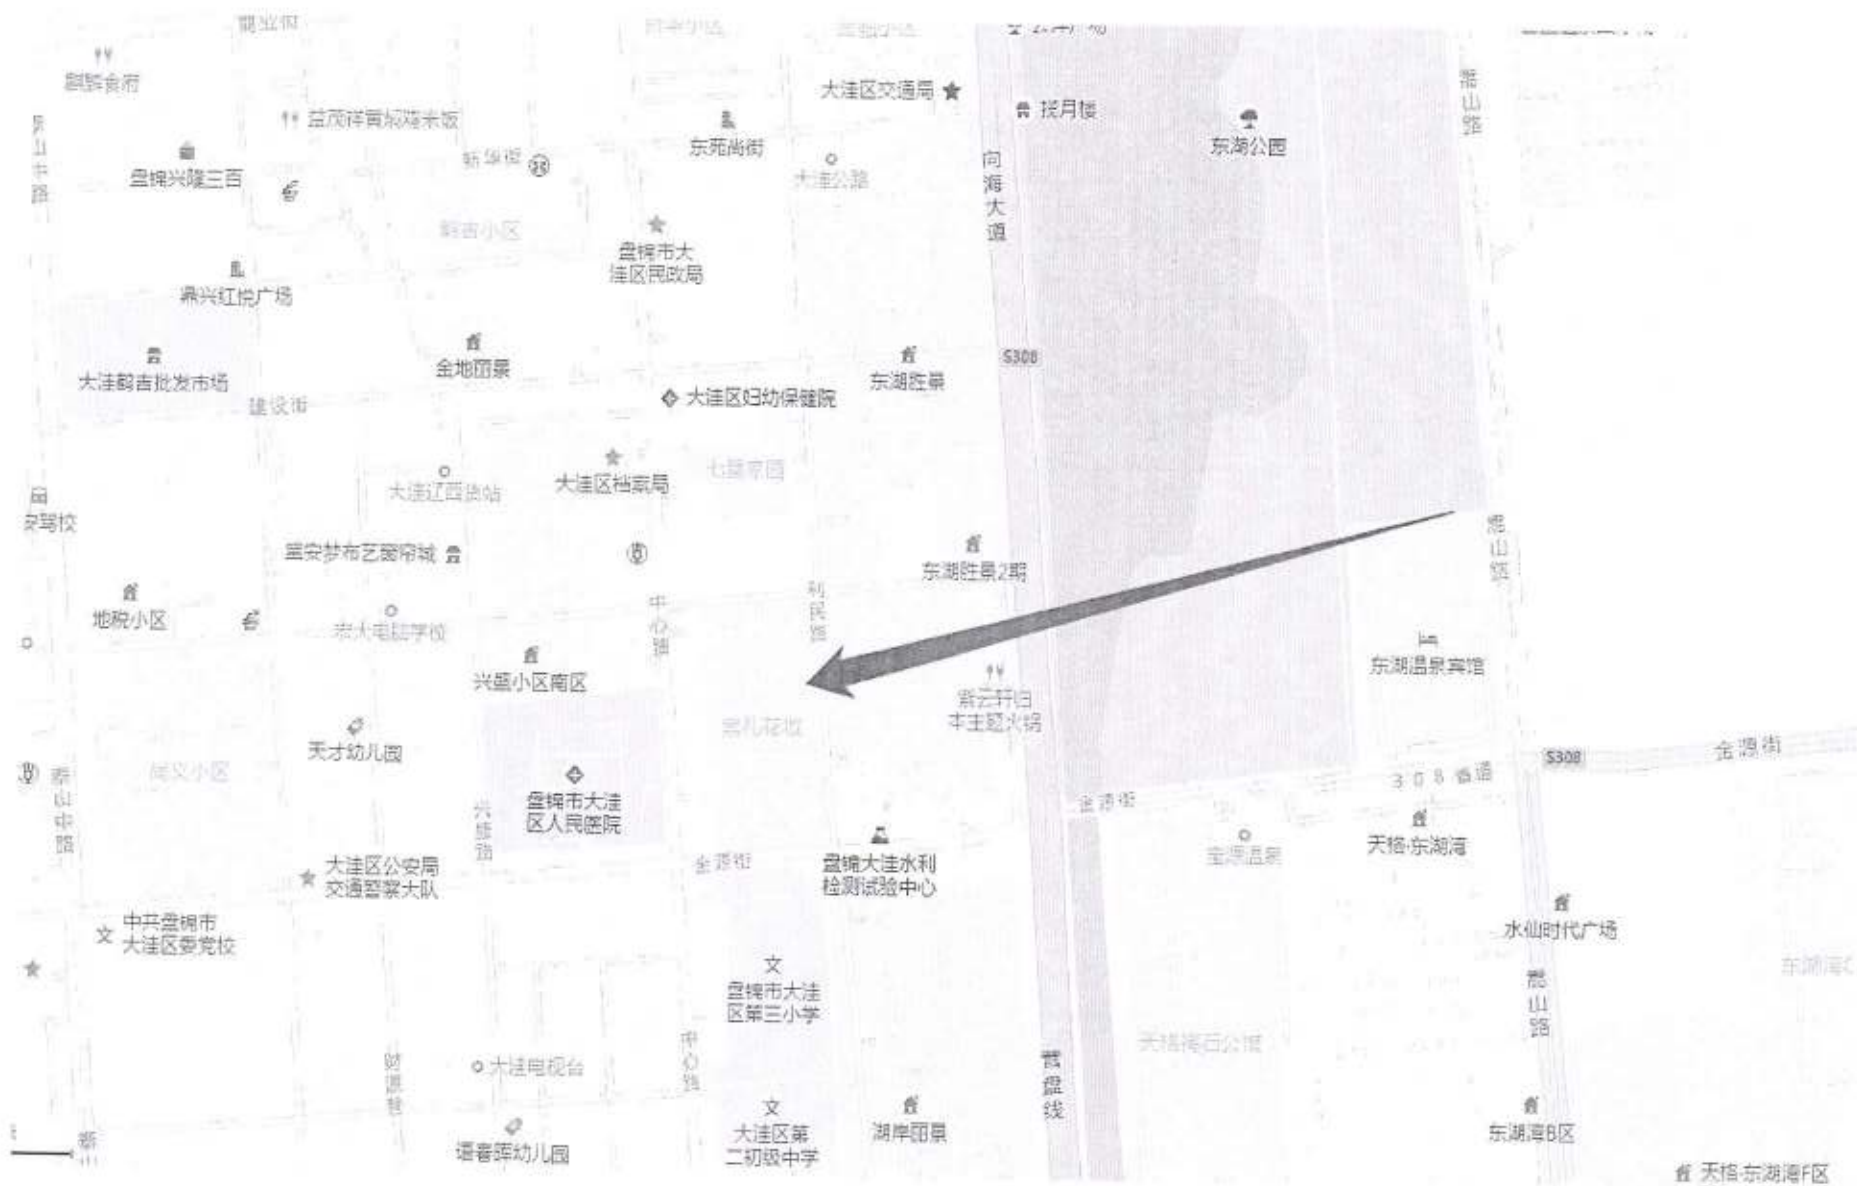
大洼区交通局
采月楼
东湖公园
益茂祥贾杨海宝饭
新华街
东苑尚街
大洼公路
盘锦兴隆三百
向海大道
盘锦市大洼区民政局
鼎兴红悦广场
S308
金地丽景
东湖胜景
大洼蔚吉批发市场
建设街
大洼区妇幼保健院
大洼辽西热站
大洼区档案局
七星家园
驾校
富安梦布艺窗帘城
东湖胜景2期
地税小区
东大电脑学校
中心路
利民路
兴盛小区南区
紫云轩臼丰主题火锅
东湖温泉宾馆
天才幼儿园
盘锦市大洼区人民医院
S308
金源街
308省道
金源街
天裕·东湖湾
金源街
宝源温泉
大洼区公安局交通警察大队
盘锦大洼水利检测试验中心
中共盘锦市大洼区委党校
水仙时代广场
盘锦市大洼区第三小学
东湖湾
天祐德百公馆
大洼电视台
中心路
营盘线
大洼区第二初级中学
湖岸丽景
东湖湾B区
谱睿晖幼儿园
天裕·东湖湾F区